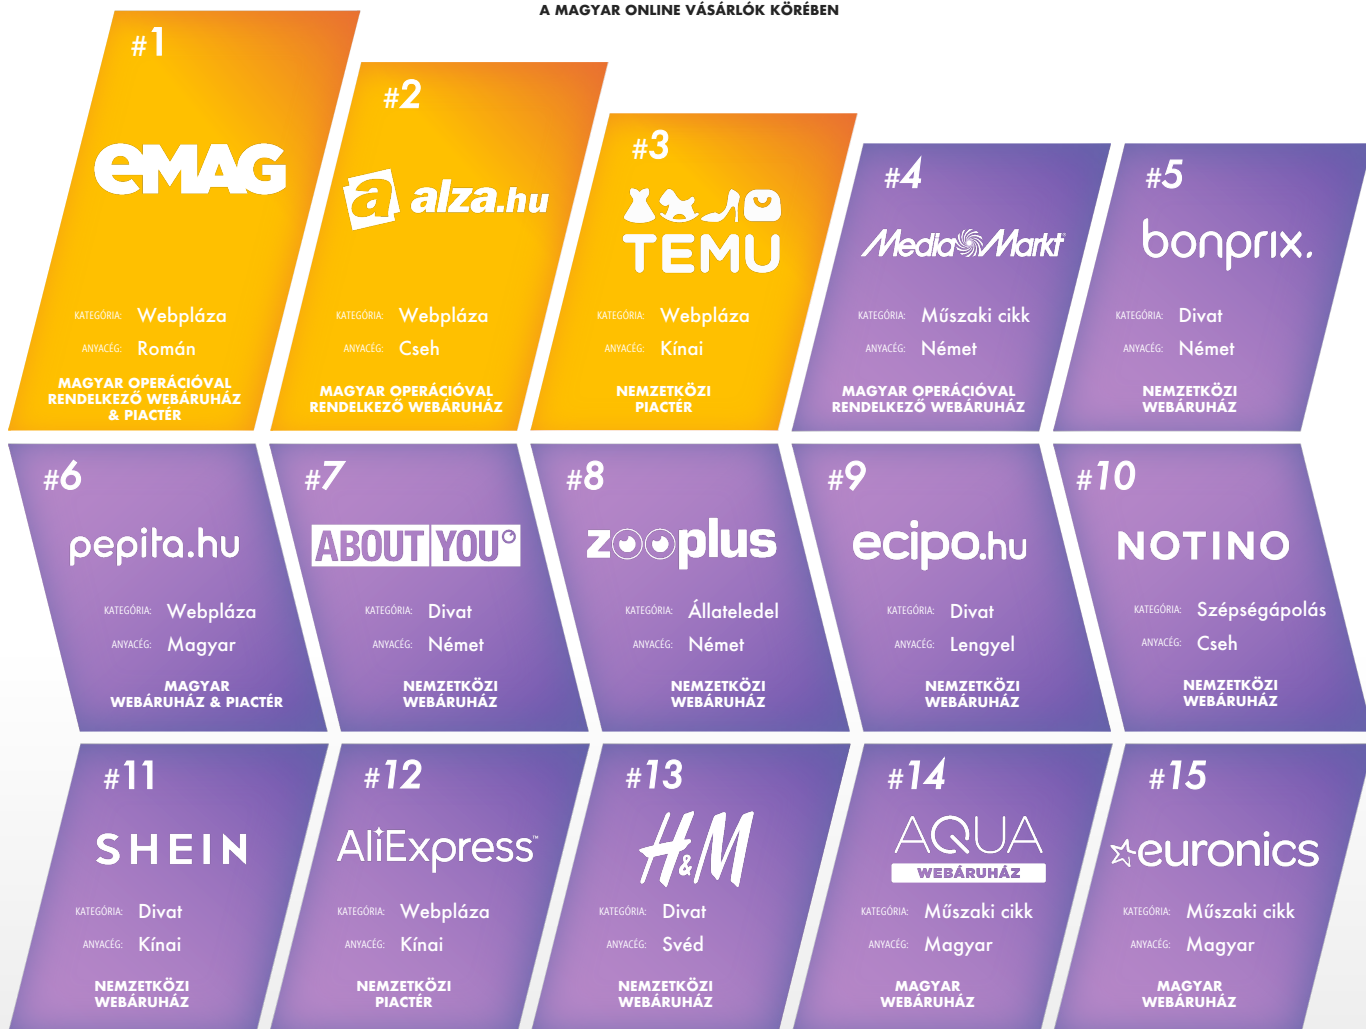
A MAGYAR ONLINE VÁSÁRLÓK KÖRÉBEN

#1
eMAG
KATEGÓRIA: Webpláza
ANYACÉG: Román
MAGYAR OPERÁCIÓVAL RENDELKEZŐ WEBÁRUHÁZ & PIACTÉR

#2
alza.hu
KATEGÓRIA: Webpláza
ANYACÉG: Cseh
MAGYAR OPERÁCIÓVAL RENDELKEZŐ WEBÁRUHÁZ

#3
TEMU
KATEGÓRIA: Webpláza
ANYACÉG: Kínai
NEMZETKÖZI PIACTÉR

#4
MediaMarkt
KATEGÓRIA: Műszaki cikk
ANYACÉG: Német
MAGYAR OPERÁCIÓVAL RENDELKEZŐ WEBÁRUHÁZ

#5
bonprix.
KATEGÓRIA: Divat
ANYACÉG: Német
NEMZETKÖZI WEBÁRUHÁZ

#6
pepita.hu
KATEGÓRIA: Webpláza
ANYACÉG: Magyar
MAGYAR WEBÁRUHÁZ & PIACTÉR

#7
ABOUT YOU
KATEGÓRIA: Divat
ANYACÉG: Német
NEMZETKÖZI WEBÁRUHÁZ

#8
zooplus
KATEGÓRIA: Állateledel
ANYACÉG: Német
NEMZETKÖZI WEBÁRUHÁZ

#9
ecipo.hu
KATEGÓRIA: Divat
ANYACÉG: Lengyel
NEMZETKÖZI WEBÁRUHÁZ

#10
NOTINO
KATEGÓRIA: Szépségápolás
ANYACÉG: Cseh
NEMZETKÖZI WEBÁRUHÁZ

#11
SHEIN
KATEGÓRIA: Divat
ANYACÉG: Kínai
NEMZETKÖZI WEBÁRUHÁZ

#12
AliExpress
KATEGÓRIA: Webpláza
ANYACÉG: Kínai
NEMZETKÖZI PIACTÉR

#13
H&M
KATEGÓRIA: Divat
ANYACÉG: Svéd
NEMZETKÖZI WEBÁRUHÁZ

#14
AQUA WEBÁRUHÁZ
KATEGÓRIA: Műszaki cikk
ANYACÉG: Magyar
MAGYAR WEBÁRUHÁZ

#15
euronics
KATEGÓRIA: Műszaki cikk
ANYACÉG: Magyar
MAGYAR WEBÁRUHÁZ